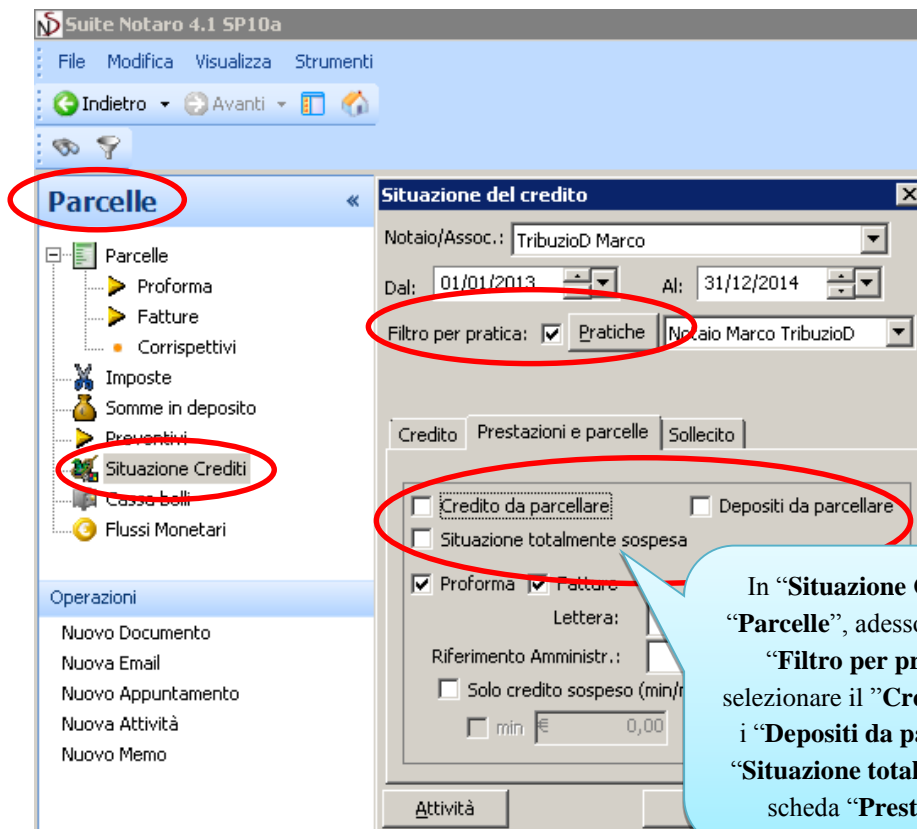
Suite Notaro 4.1 SP10a

File Modifica Visualizza Strumenti

Indietro Avanti

Parcelle «

Parcelle
Proforma
Fatture
Corrispettivi
Imposte
Somme in deposito
Preventivi
Situazione Crediti
Cassa bolli
Flussi Monetari

Operazioni

Nuovo Documento
Nuova Email
Nuovo Appuntamento
Nuova Attività
Nuovo Memo

Situazione del credito

Notaio/Assoc.: TribuzioD Marco

Dal: 01/01/2013 Al: 31/12/2014

Filtro per pratica: Pratiche Notaio Marco TribuzioD

Credito | Prestazioni e parcelle | Sollecito

Credito da parcellare
Depositi da parcellare
Situazione totalmente sospesa
Proforma Fatture
Lettera:
Riferimento Amministr.:
Solo credito sospeso (min/m
min € 0,00

Attività

In "**Situazione C** "**Parcelle**", adesso "**Filtro per pr** selezionare il "**Cr** i "**Depositi da pa** "**Situazione total** scheda "**Prest**